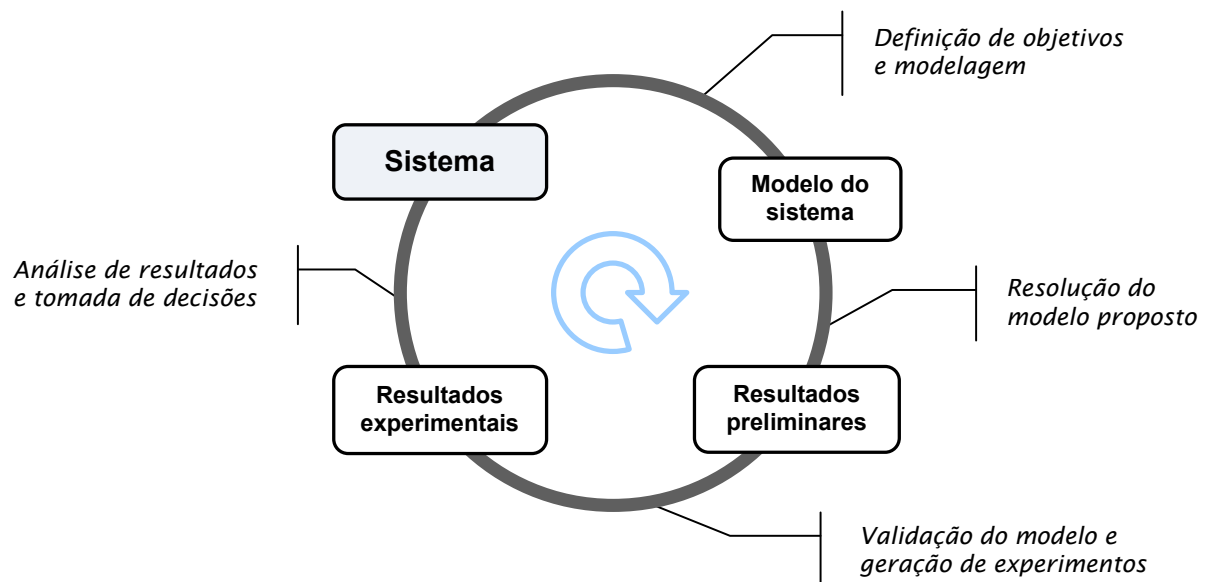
Definição de objetivos e modelagem

Sistema

Modelo do sistema

Análise de resultados e tomada de decisões

Resolução do modelo proposto

Resultados experimentais

Resultados preliminares

Validação do modelo e geração de experimentos